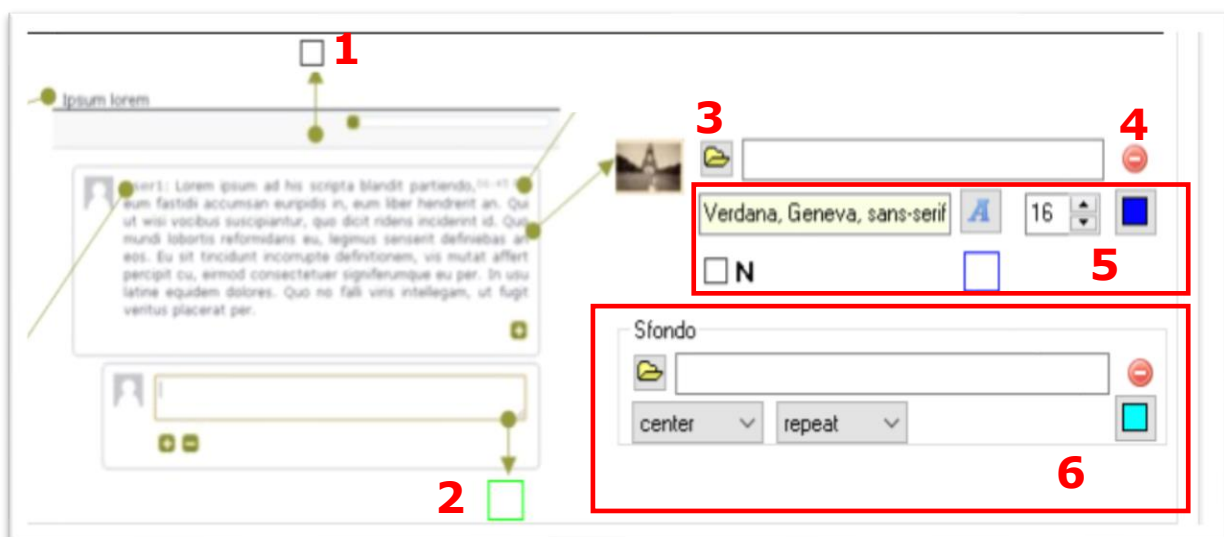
1

Ipsum lorem

user1: Lorem ipsum ad his scripta blandit partiendo, eum fastidii accumsan euripidis in, eum liber hendrerit an. Qui ut wisi vocibus suscipiantur, quo dicit ridens inciderint id. Quo mundi lobortis reformidans eu, legimus senserit definiebas an eos. Eu sit tincidunt incorrupte definitionem, vis mutat affert percipit cu, eirmod consectetuer signiferumque eu per. In usu latine equidem dolores. Quo no falli viris intellegam, ut fugit veritus placerat per.

2

3

4

Verdana, Geneva, sans-serif

A

16

N

5

Sfondo

center

repeat

6